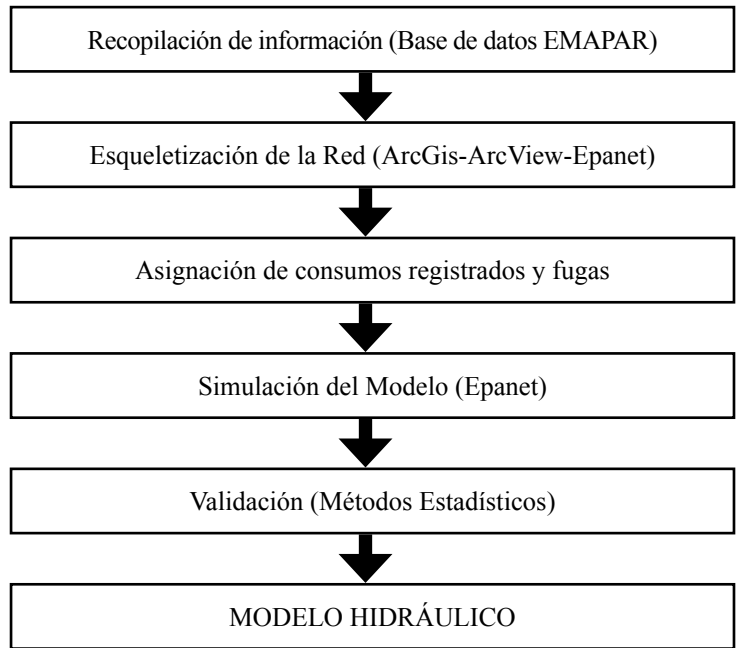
Recopilación de información (Base de datos EMAPAR)

Esqueletización de la Red (ArcGis-ArcView-Epanet)

Asignación de consumos registrados y fugas

Simulación del Modelo (Epanet)

Validación (Métodos Estadísticos)

MODELO HIDRÁULICO